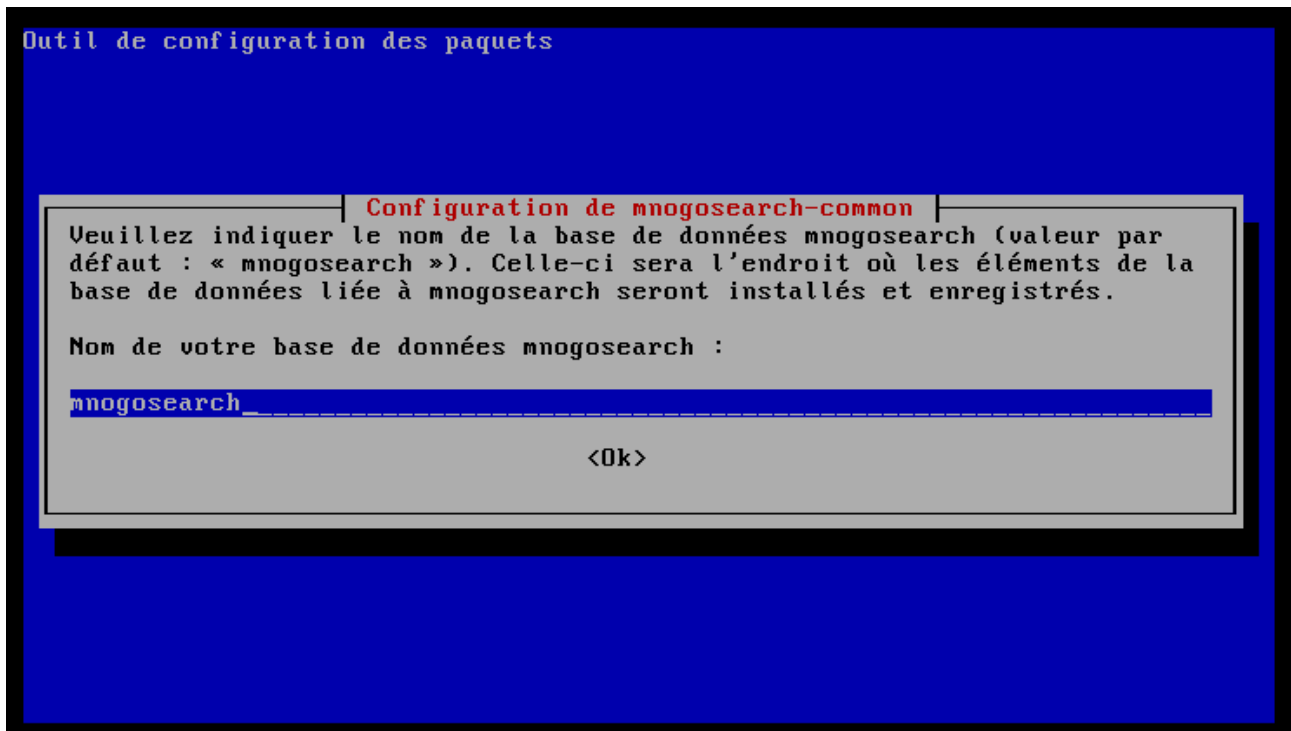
Outil de configuration des paquets

Configuration de mnogosearch-common

Veuillez indiquer le nom de la base de données mnogosearch (valeur par défaut : « mnogosearch »). Celle-ci sera l'endroit où les éléments de la base de données liée à mnogosearch seront installés et enregistrés.

Nom de votre base de données mnogosearch :

mnogosearch

<Ok>